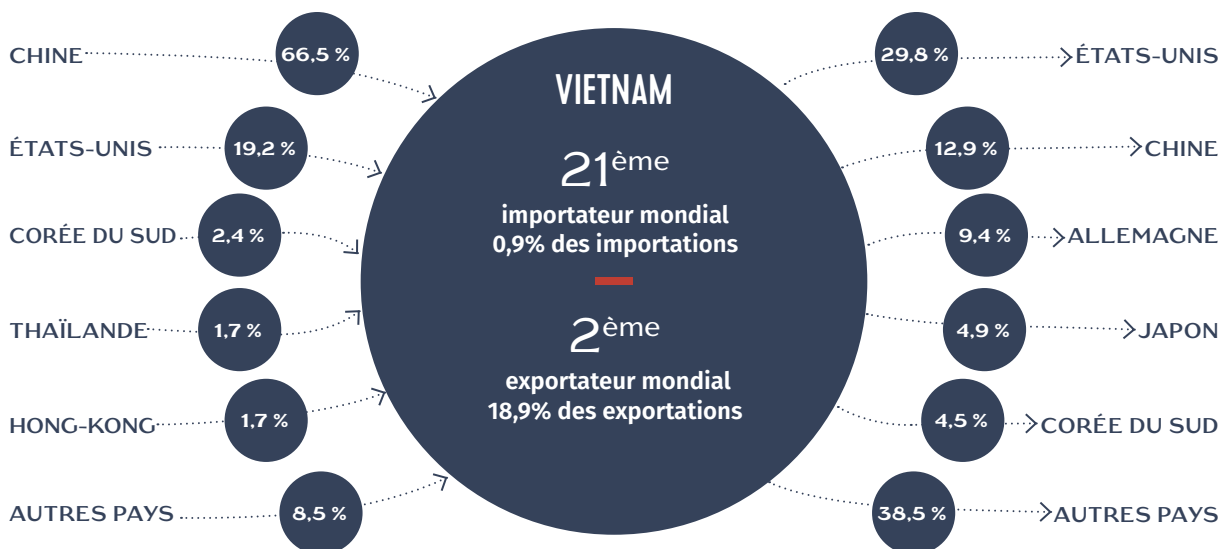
CHINE 66,5 %

ÉTATS-UNIS 19,2 %

CORÉE DU SUD 2,4 %

THAÏLANDE 1,7 %

HONG-KONG 1,7 %

AUTRES PAYS 8,5 %

VIETNAM

21ème
importateur mondial
0,9% des importations

2ème
exportateur mondial
18,9% des exportations

29,8 % ÉTATS-UNIS

12,9 % CHINE

9,4 % ALLEMAGNE

4,9 % JAPON

4,5 % CORÉE DU SUD

38,5 % AUTRES PAYS